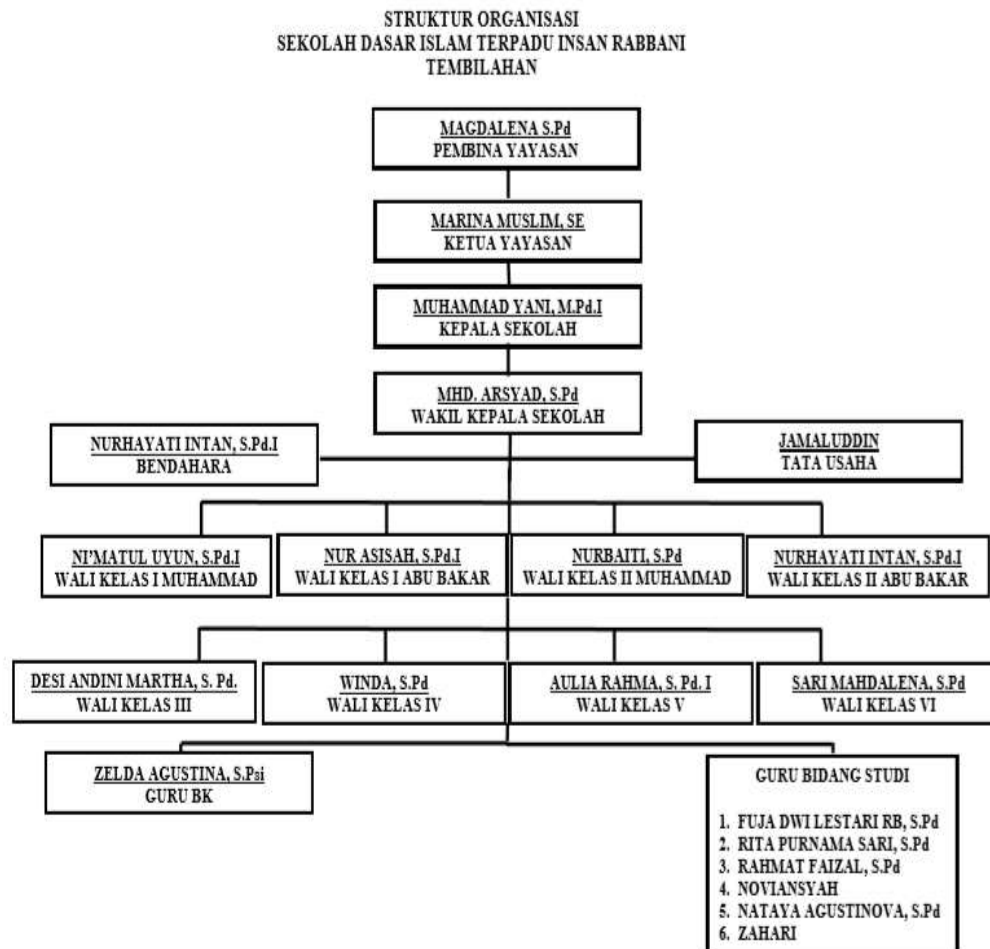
STRUKTUR ORGANISASI
SEKOLAH DASAR ISLAM TERPADU INSAN RABBANI
TEMBILAHAN

MAGDALENA S.Pd
PEMBINA YAYASAN

MARINA MUSLIM, SE
KETUA YAYASAN

MUHAMMAD YANI, M.Pd.I
KEPALA SEKOLAH

MHD. ARSYAD, S.Pd
WAKIL KEPALA SEKOLAH

NURHAYATI INTAN, S.Pd.I
BENDAHARA

JAMALUDDIN
TATA USAHA

NI'MATUL UYUN, S.Pd.I
WALI KELAS I MUHAMMAD

NUR ASISAH, S.Pd.I
WALI KELAS I ABU BAKAR

NURBAITI, S.Pd
WALI KELAS II MUHAMMAD

NURHAYATI INTAN, S.Pd.I
WALI KELAS II ABU BAKAR

DESI ANDINI MARTHA, S. Pd.
WALI KELAS III

WINDA, S.Pd
WALI KELAS IV

AULIA RAHMA, S. Pd. I
WALI KELAS V

SARI MAHDALENA, S.Pd
WALI KELAS VI

ZELDA AGUSTINA, S.Psi
GURU BK

GURU BIDANG STUDI

1. FUJA DWI LESTARI RB, S.Pd
2. RITA PURNAMA SARI, S.Pd
3. RAHMAT FAIZAL, S.Pd
4. NOVIANSYAH
5. NATAYA AGUSTINOVA, S.Pd
6. ZAHARI